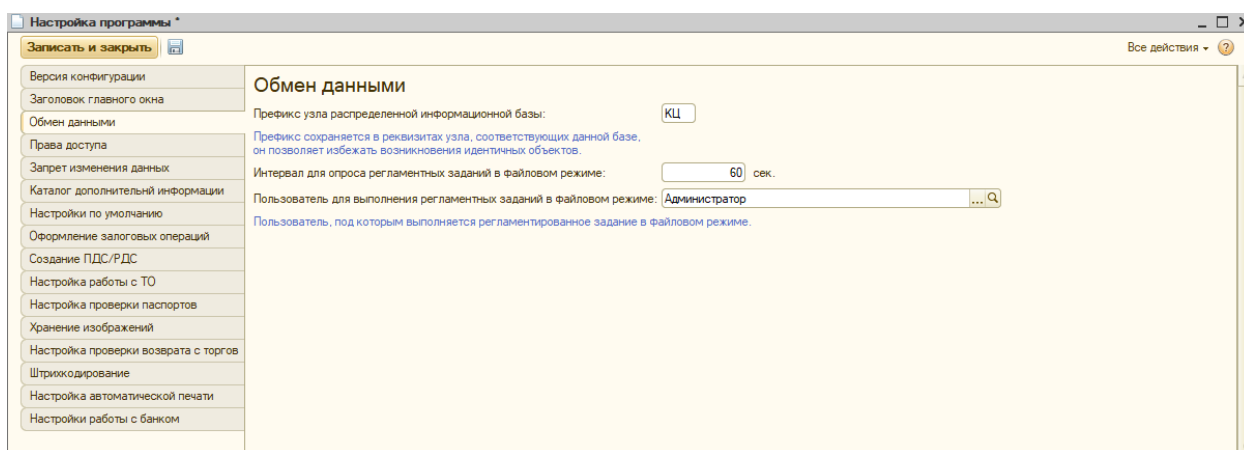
Настройка программы *

Записать и закрыть

Все действия ▾ ?

Версия конфигурации
Заголовок главного окна
Обмен данными
Права доступа
Запрет изменения данных
Каталог дополнительнй информации
Настройки по умолчанию
Оформление залоговых операций
Создание ПДС/РДС
Настройка работы с ТО
Настройка проверки паспортов
Хранение изображений
Настройка проверки возврата с торгов
Штрихкодирование
Настройка автоматической печати
Настройки работы с банком

Обмен данными

Префикс узла распределенной информационной базы: КЦ

Префикс сохраняется в реквизитах узла, соответствующих данной базе, он позволяет избежать возникновения идентичных объектов.

Интервал для опроса регламентных заданий в файловом режиме: 60 сек.

Пользователь для выполнения регламентных заданий в файловом режиме: Администратор ...

Пользователь, под которым выполняется регламентированное задание в файловом режиме.